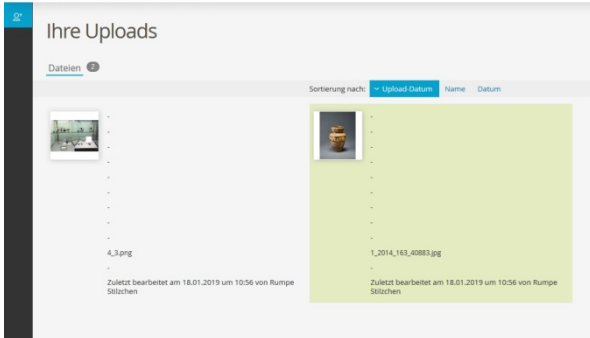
Ihre Uploads

Dateien 2

Sortierung nach: ⌄ Upload-Datum Name Datum

-
-
-
-
-
-
-
-
-
4_3.png
-
Zuletzt bearbeitet am 18.01.2019 um 10:56 von Rumpe Stilzchen

-
-
-
-
-
-
-
-
-
1_2014_163_40883.jpg
-
Zuletzt bearbeitet am 18.01.2019 um 10:56 von Rumpe Stilzchen